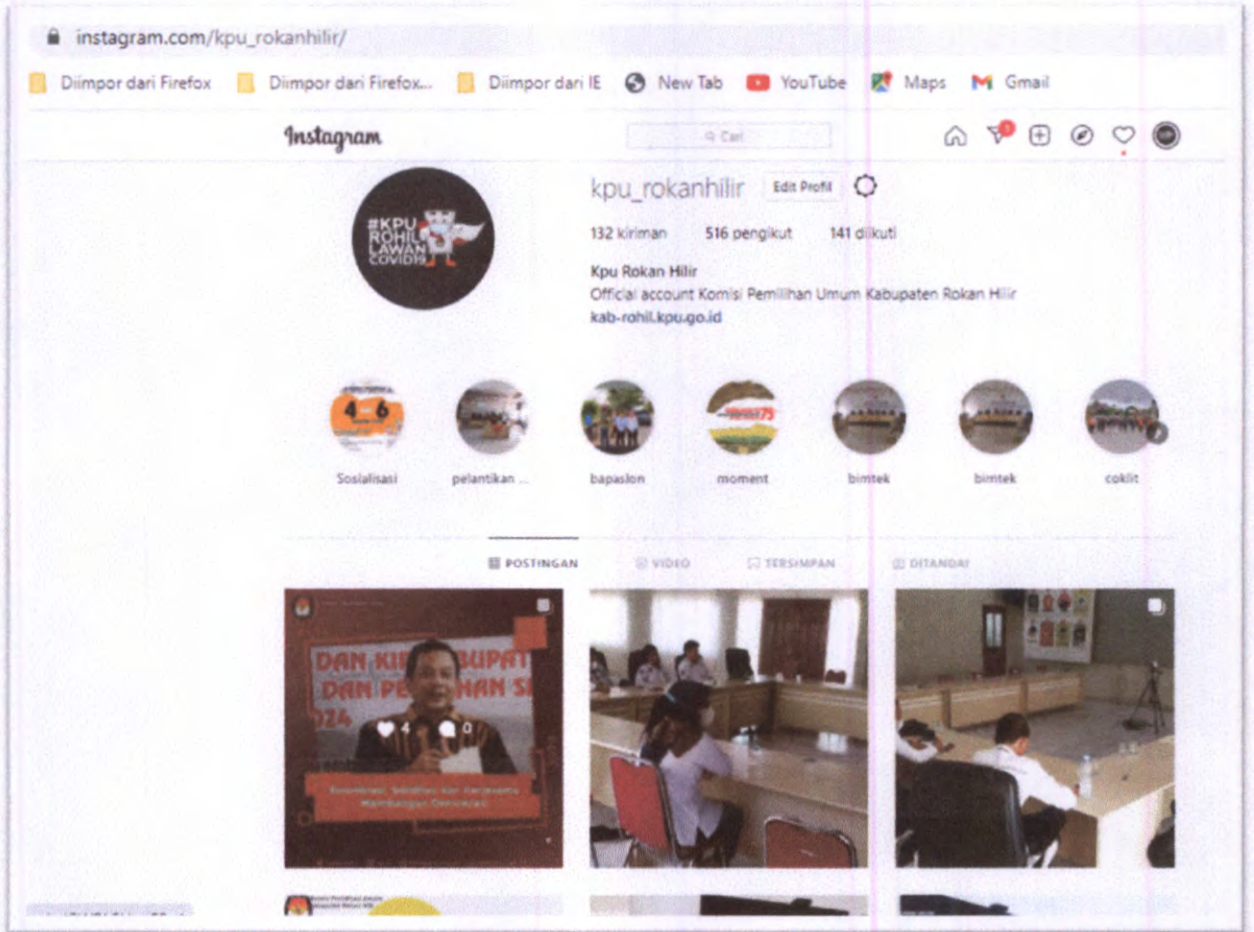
instagram.com/kpu_rokanhilir/

Diimpor dari Firefox Diimpor dari Firefox... Diimpor dari IE New Tab YouTube Maps Gmail

Instagram

Cari

kpu_rokanhilir Edit Profil

132 kiriman 516 pengikut 141 diikuti

Kpu Rokan Hilir
Official account Komisi Pemilihan Umum Kabupaten Rokan Hilir
kab-rohil.kpu.go.id

#KPU ROHIL LAWAN COVID19

4-6

Sosialisasi pelantikan ... bapaslon moment bimtek bimtek coklit

POSTINGAN VIDEO TERSIMPAN DITANDAI

DAN KI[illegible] KABUPAT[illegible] DAN PE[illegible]HAN S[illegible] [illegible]24

4 0

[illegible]